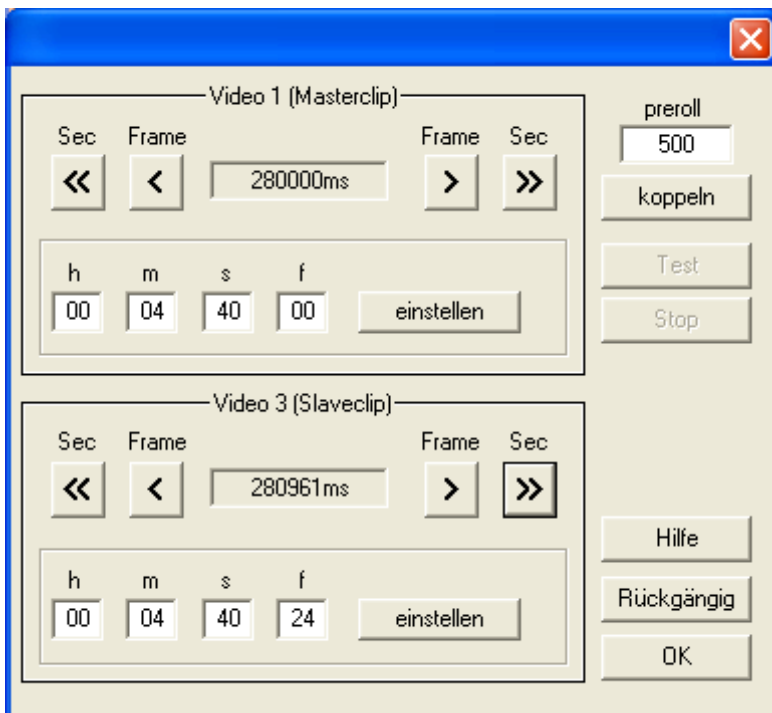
Video 1 (Masterclip)

Sec Frame Frame Sec

« < 280000ms > »

h m s f

00 04 40 00 einstellen

preroll

500

koppeln

Test

Stop

Video 3 (Slaveclip)

Sec Frame Frame Sec

« < 280961ms > »

h m s f

00 04 40 24 einstellen

Hilfe

Rückgängig

OK